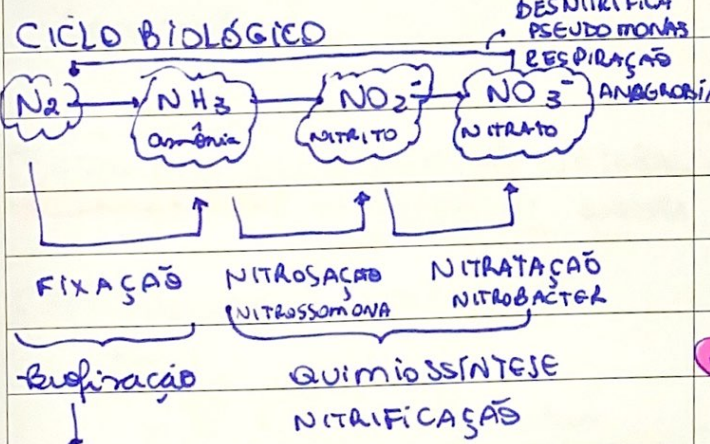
CICLO BIOLÓGICO

DESNITRIFICA
PSEUDOMONAS
RESPIRAÇÃO ANAEROBI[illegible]

$N_2$ → $NH_3$ amônia → $NO_2^-$ NITRITO → $NO_3^-$ NITRATO

FIXAÇÃO

NITROSAÇÃO
NITROSSOMONA

NITRATAÇÃO
NITROBACTER

Biofixação

QUIMIOSSÍNTESE

NITRIFICAÇÃO